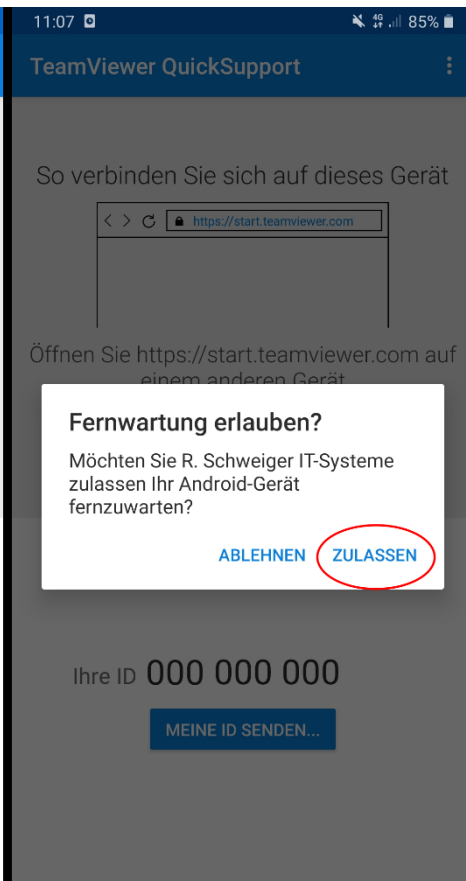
11:07
4G 85%

TeamViewer QuickSupport

So verbinden Sie sich auf dieses Gerät

https://start.teamviewer.com

Öffnen Sie https://start.teamviewer.com auf einem anderen Gerät

Fernwartung erlauben?

Möchten Sie R. Schweiger IT-Systeme zulassen Ihr Android-Gerät fernzuwarten?

ABLEHNEN ZULASSEN

Ihre ID 000 000 000

MEINE ID SENDEN...